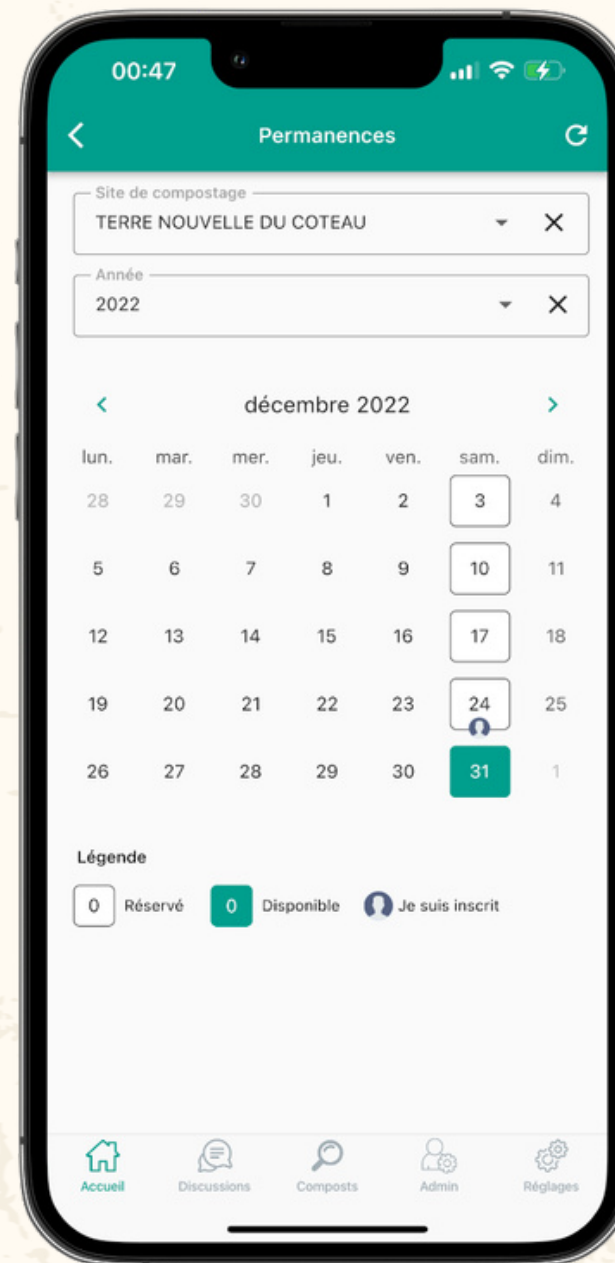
00:47

Permanences

Site de compostage
TERRE NOUVELLE DU COTEAU

Année
2022

décembre 2022

| lun. | mar. | mer. | jeu. | ven. | sam. | dim. |
|---|---|---|---|---|---|---|
| 28 | 29 | 30 | 1 | 2 | 3 | 4 |
| 5 | 6 | 7 | 8 | 9 | 10 | 11 |
| 12 | 13 | 14 | 15 | 16 | 17 | 18 |
| 19 | 20 | 21 | 22 | 23 | 24 | 25 |
| 26 | 27 | 28 | 29 | 30 | 31 | 1 |

Légende
0 Réservé 0 Disponible Je suis inscrit

Accueil Discussions Composts Admin Réglages